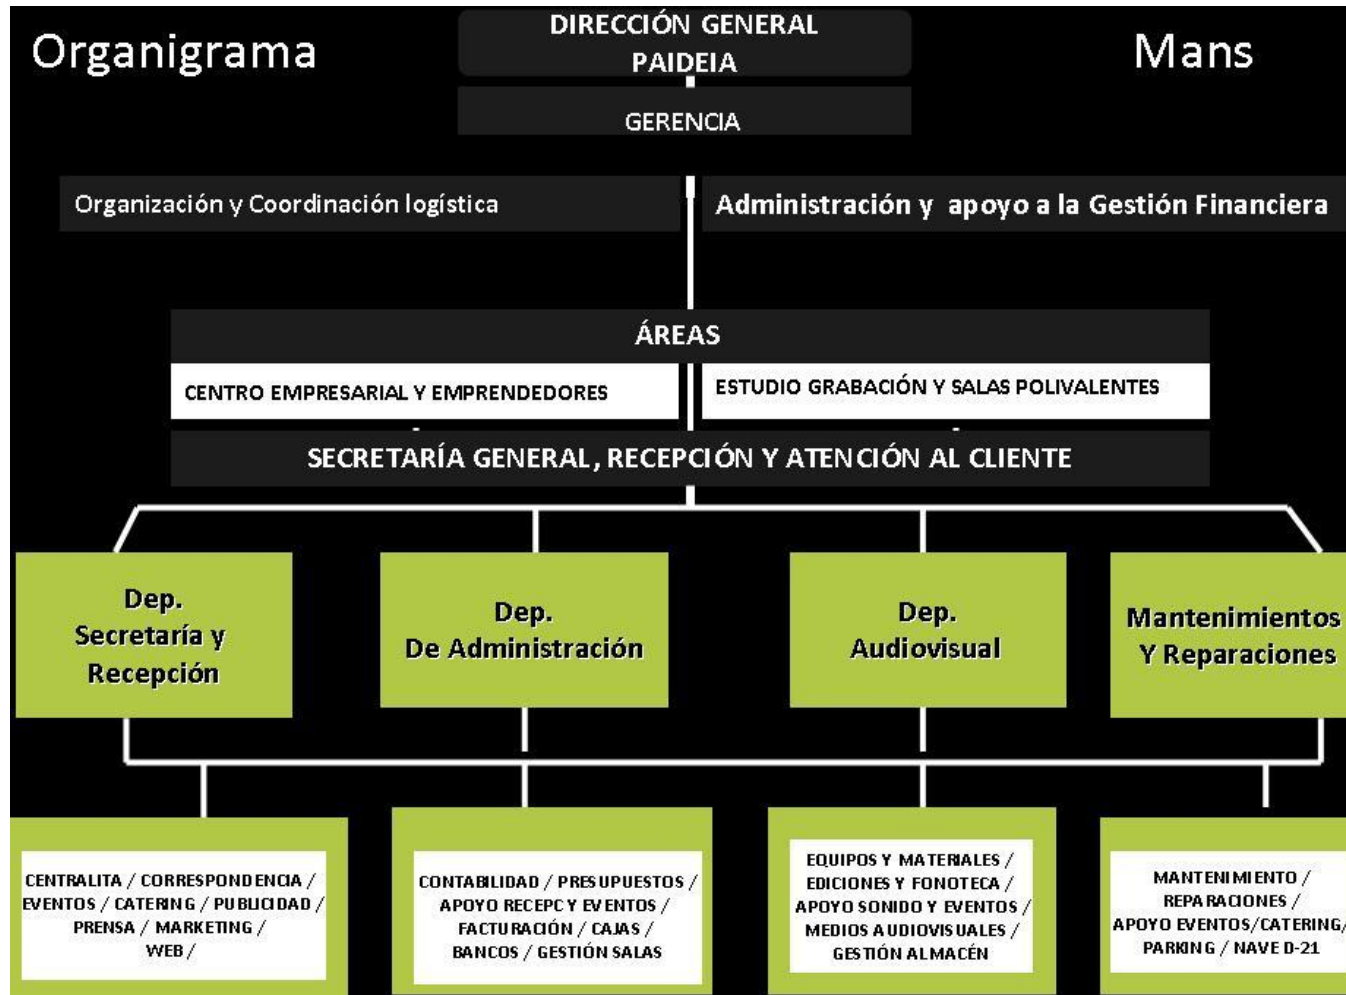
Organigrama

DIRECCIÓN GENERAL
PAIDEIA

Mans

GERENCIA

Organización y Coordinación logística

Administración y apoyo a la Gestión Financiera

ÁREAS

CENTRO EMPRESARIAL Y EMPRENDEDORES

ESTUDIO GRABACIÓN Y SALAS POLIVALENTES

SECRETARÍA GENERAL, RECEPCIÓN Y ATENCIÓN AL CLIENTE

Dep. Secretaría y Recepción

Dep. De Administración

Dep. Audiovisual

Mantenimientos Y Reparaciones

CENTRALITA / CORRESPONDENCIA / EVENTOS / CATERING / PUBLICIDAD / PRENSA / MARKETING / WEB /

CONTABILIDAD / PRESUPUESTOS / APOYO RECEPC Y EVENTOS / FACTURACIÓN / CAJAS / BANCOS / GESTIÓN SALAS

EQUIPOS Y MATERIALES / EDICIONES Y FONOTECA / APOYO SONIDO Y EVENTOS / MEDIOS AUDIOVISUALES / GESTIÓN ALMACÉN

MANTENIMIENTO / REPARACIONES / APOYO EVENTOS/CATERING/ PARKING / NAVE D-21